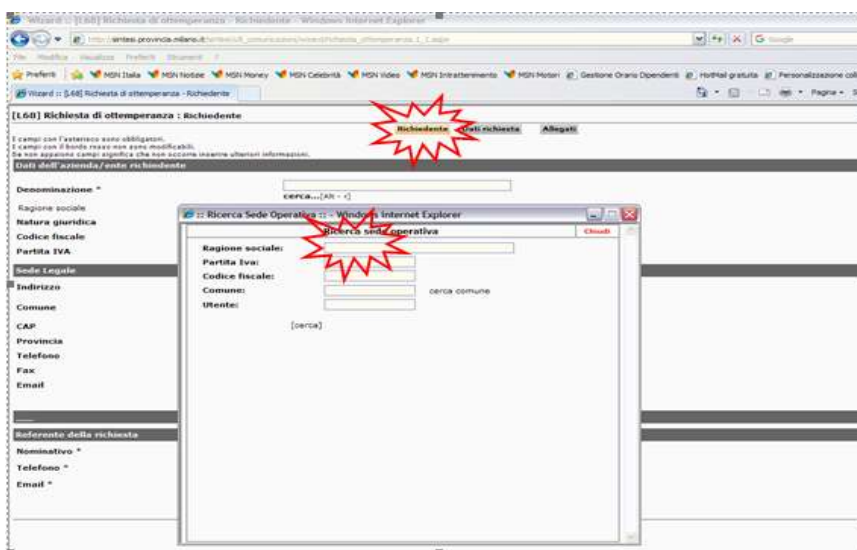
Wizard :: [L68] Richiesta di ottemperanza - Richiedente - Windows Internet Explorer

http://sintesi.provincia.milano.it/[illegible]

File Modifica Visualizza Preferiti Strumenti ?

Preferiti MSN Italia MSN Notizie MSN Money MSN Celebrità MSN Video MSN Intrattenimento MSN Motori Gestione Orario Dipendenti HotMail gratuita Personalizzazione coll

Wizard :: [L68] Richiesta di ottemperanza - Richiedente

Pagina

[L68] Richiesta di ottemperanza : Richiedente

Richiedente Dati richiesta Allegati

I campi con l'asterisco sono obbligatori.
I campi con il bordo rosso non sono modificabili.
Se non appaiono campi significa che non occorre inserire ulteriori informazioni.

Dati dell'azienda/ente richiedente

Denominazione *

cerca...[Alt - c]

Ragione sociale

Natura giuridica

Codice fiscale

Partita IVA

Sede Legale

Indirizzo

Comune

CAP

Provincia

Telefono

Fax

Email

Referente della richiesta

Nominativo *

Telefono *

Email *

:: Ricerca Sede Operativa :: - Windows Internet Explorer

Ricerca sede operativa

Chiudi

Ragione sociale:

Partita Iva:

Codice fiscale:

Comune:

cerca comune

Utente:

[cerca]